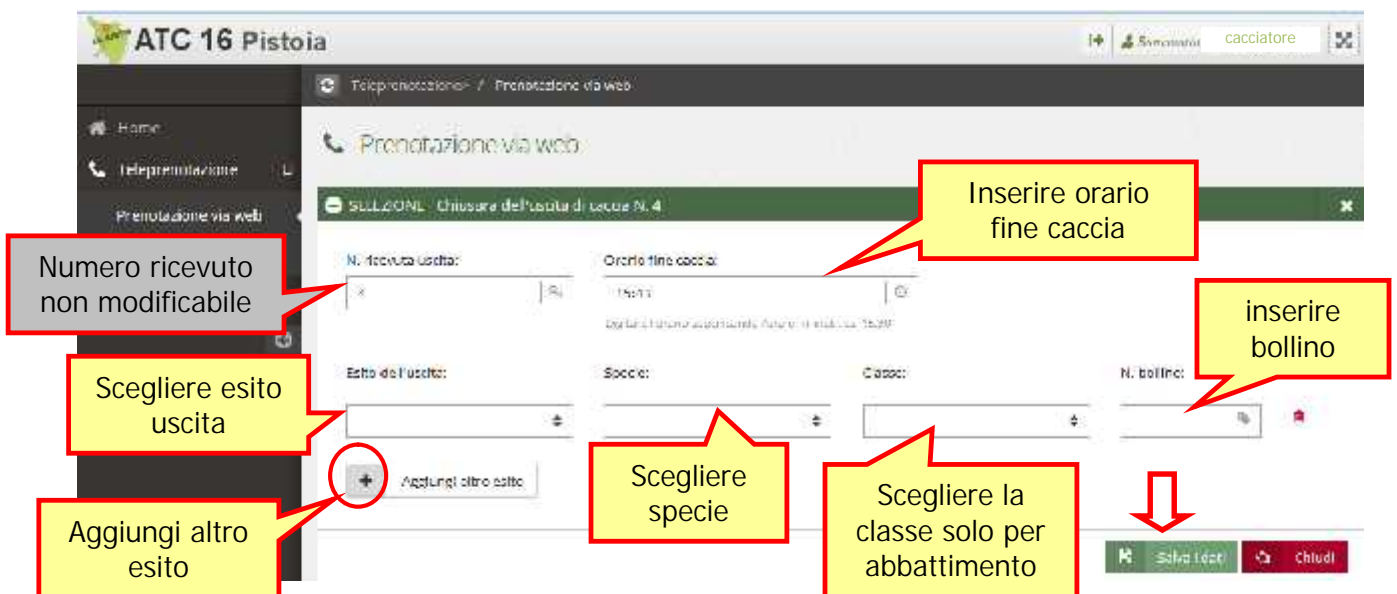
ATC 16 Pistoia

cacciatore

Home
Teleprenotazione
Prenotazione via web

Teleprenotazione / Prenotazione via web

Prenotazione via web

SEZIONE Chiusura dell'uscita di caccia N. 4

Inserire orario fine caccia

N. ricevuta uscita:
Orario fine caccia:
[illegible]

Numero ricevuto non modificabile

inserire bollino

Esito dell'uscita:
Specie:
Classe:
N. bollino:

Scegliere esito uscita

Aggiungi altro esito

Scegliere specie

Scegliere la classe solo per abbattimento

Aggiungi altro esito

Salva i dati
Chiudi